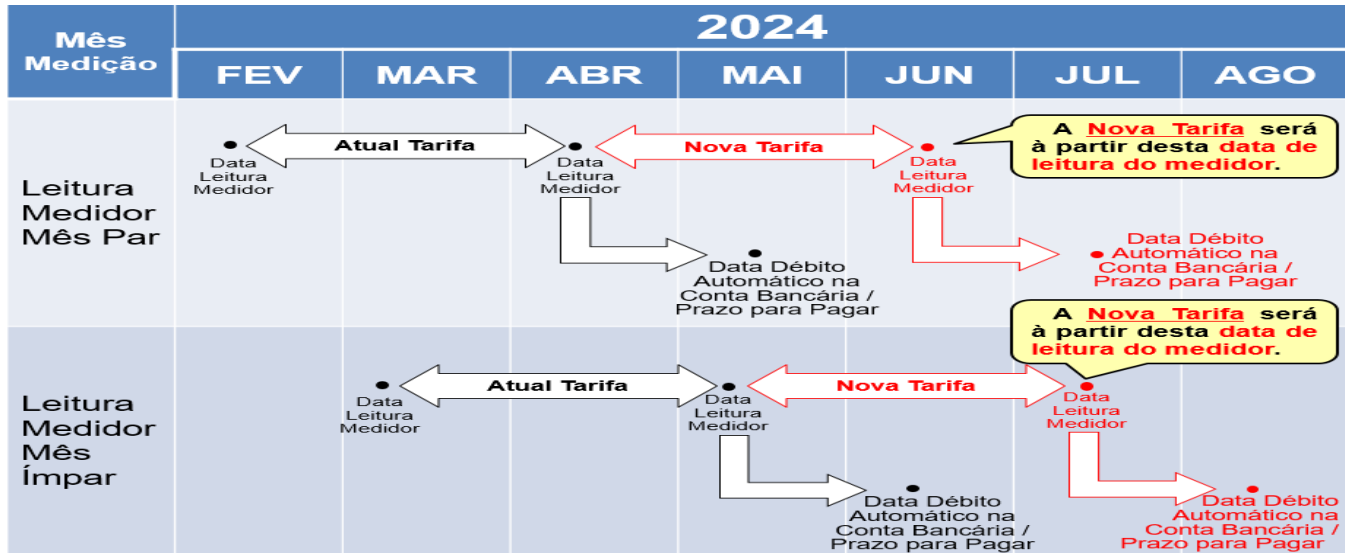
| Mês Medição | 2024 | | | | | | |
|---|---|---|---|---|---|---|---|
| | FEV | MAR | ABR | MAI | JUN | JUL | AGO |

Leitura Medidor Mês Par

Data Leitura Medidor

Atual Tarifa

Data Leitura Medidor

Nova Tarifa

Data Leitura Medidor

A Nova Tarifa será à partir desta data de leitura do medidor.

Data Débito Automático na Conta Bancária / Prazo para Pagar

Data Débito Automático na Conta Bancária / Prazo para Pagar

Leitura Medidor Mês Ímpar

Data Leitura Medidor

Atual Tarifa

Data Leitura Medidor

Nova Tarifa

Data Leitura Medidor

A Nova Tarifa será à partir desta data de leitura do medidor.

Data Débito Automático na Conta Bancária / Prazo para Pagar

Data Débito Automático na Conta Bancária / Prazo para Pagar